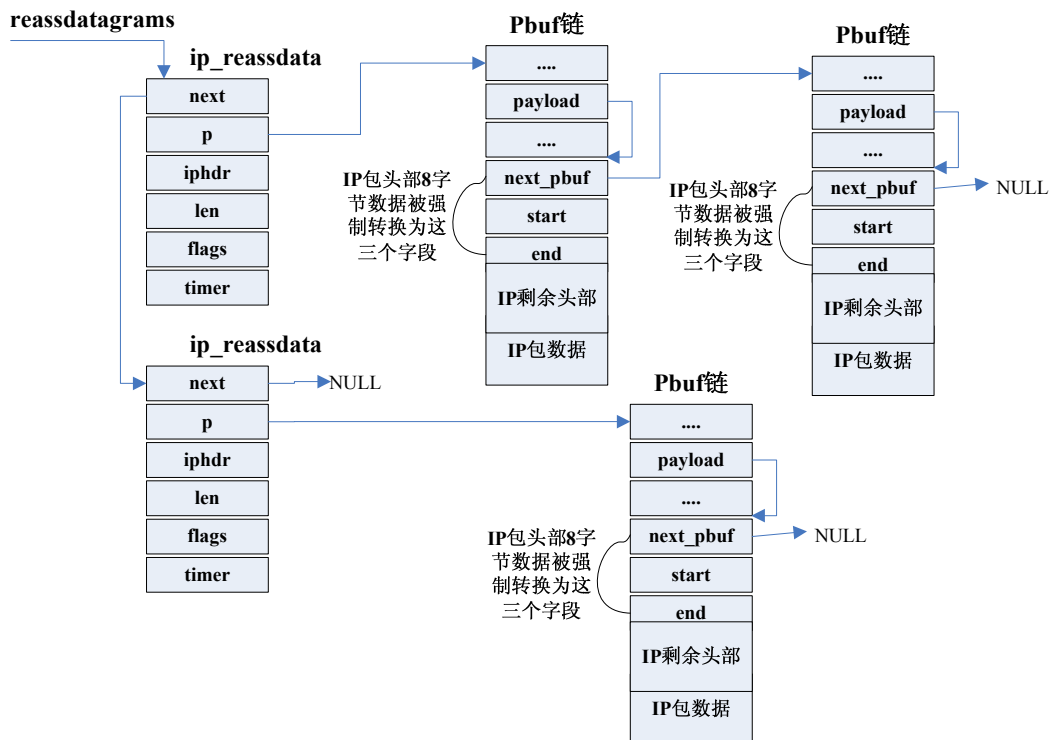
reassdatagrams

ip_reassdata

next
p
iphdr
len
flags
timer

Pbuf链

....
payload
....
next_pbuf
start
end
IP剩余头部
IP包数据

IP包头部8字节数据被强制转换为这三个字段

Pbuf链

....
payload
....
next_pbuf
start
end
IP剩余头部
IP包数据

NULL

IP包头部8字节数据被强制转换为这三个字段

ip_reassdata

next
p
iphdr
len
flags
timer

NULL

Pbuf链

....
payload
....
next_pbuf
start
end
IP剩余头部
IP包数据

NULL

IP包头部8字节数据被强制转换为这三个字段